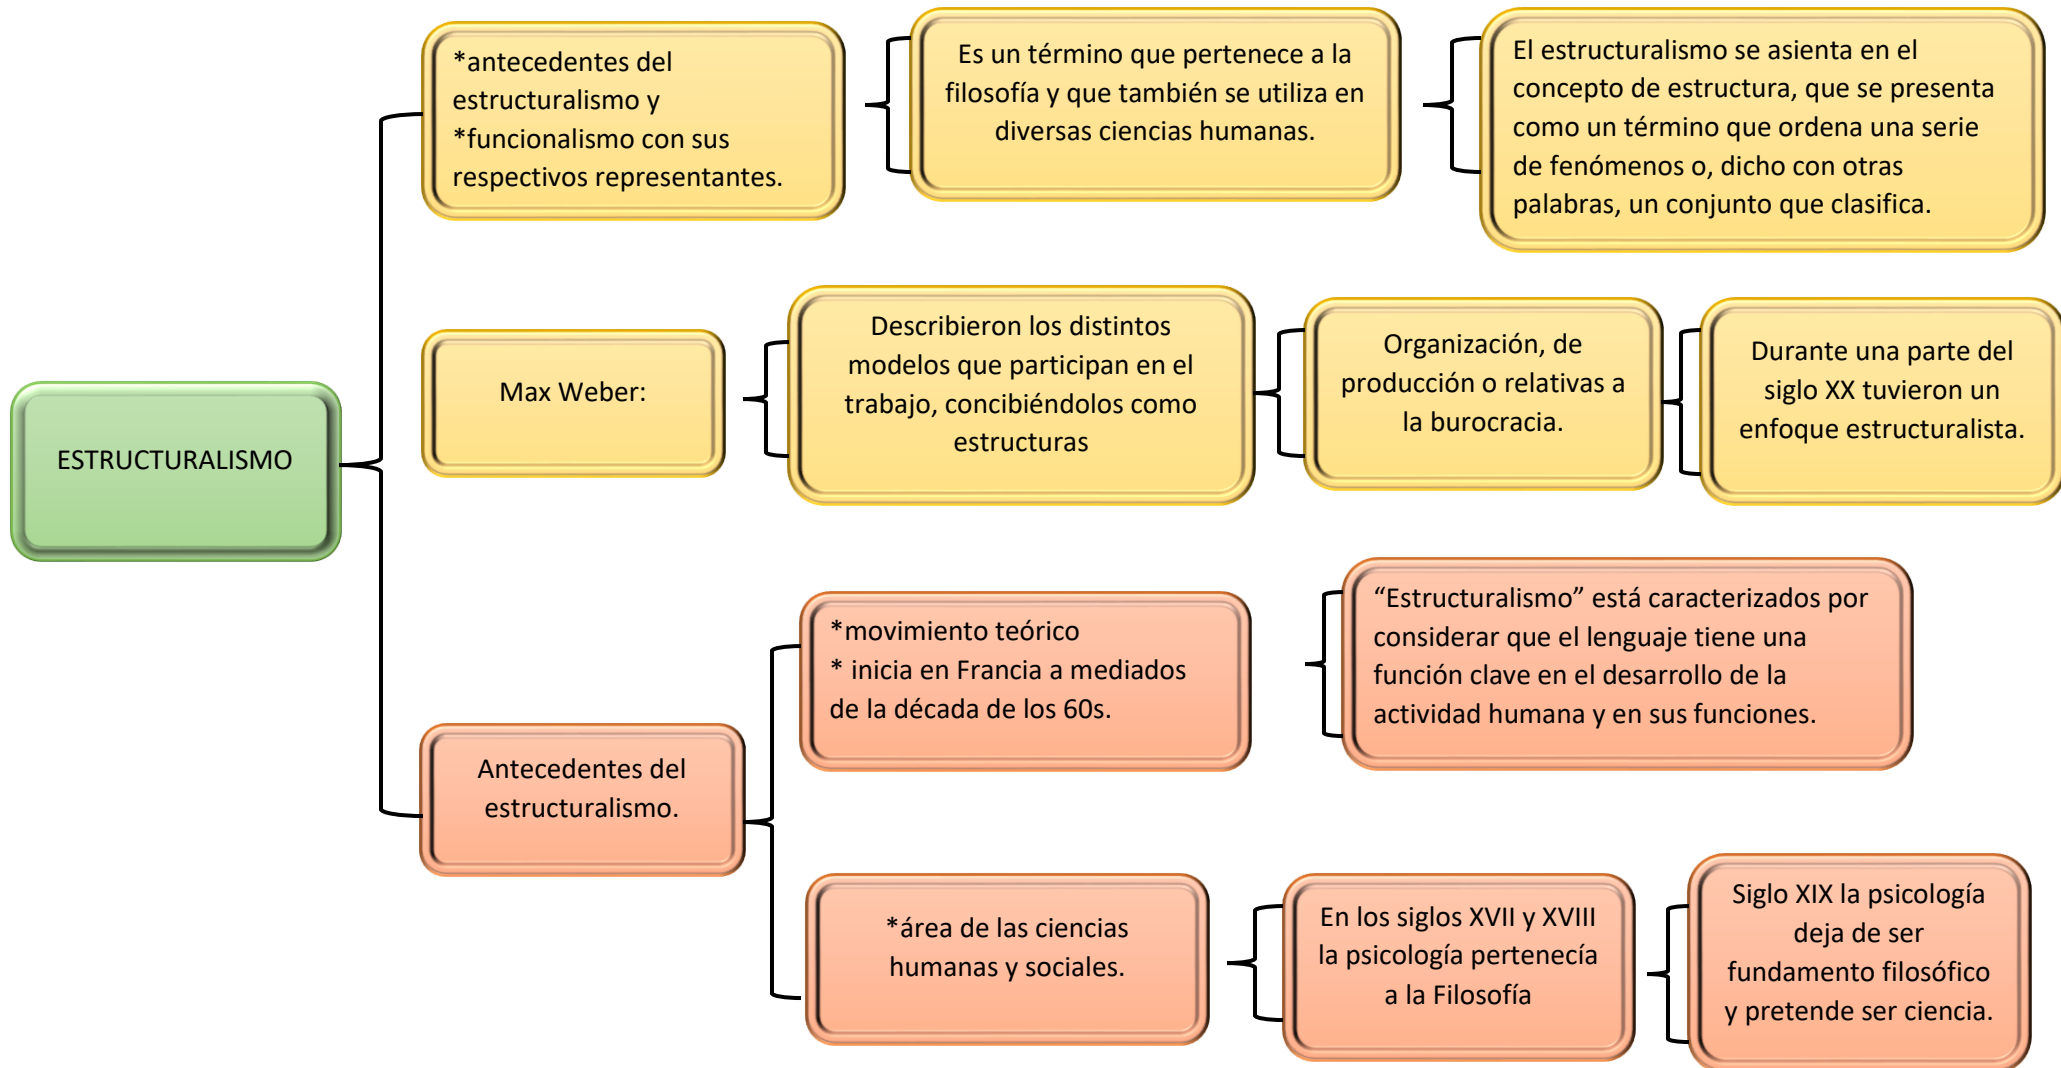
ESTRUCTURALISMO

*antecedentes del estructuralismo y
*funcionalismo con sus respectivos representantes.

Es un término que pertenece a la filosofía y que también se utiliza en diversas ciencias humanas.

El estructuralismo se asienta en el concepto de estructura, que se presenta como un término que ordena una serie de fenómenos o, dicho con otras palabras, un conjunto que clasifica.

Max Weber:

Describieron los distintos modelos que participan en el trabajo, concibiéndolos como estructuras

Organización, de producción o relativas a la burocracia.

Durante una parte del siglo XX tuvieron un enfoque estructuralista.

Antecedentes del estructuralismo.

*movimiento teórico
* inicia en Francia a mediados de la década de los 60s.

“Estructuralismo” está caracterizados por considerar que el lenguaje tiene una función clave en el desarrollo de la actividad humana y en sus funciones.

*área de las ciencias humanas y sociales.

En los siglos XVII y XVIII la psicología pertenecía a la Filosofía

Siglo XIX la psicología deja de ser fundamento filosófico y pretende ser ciencia.